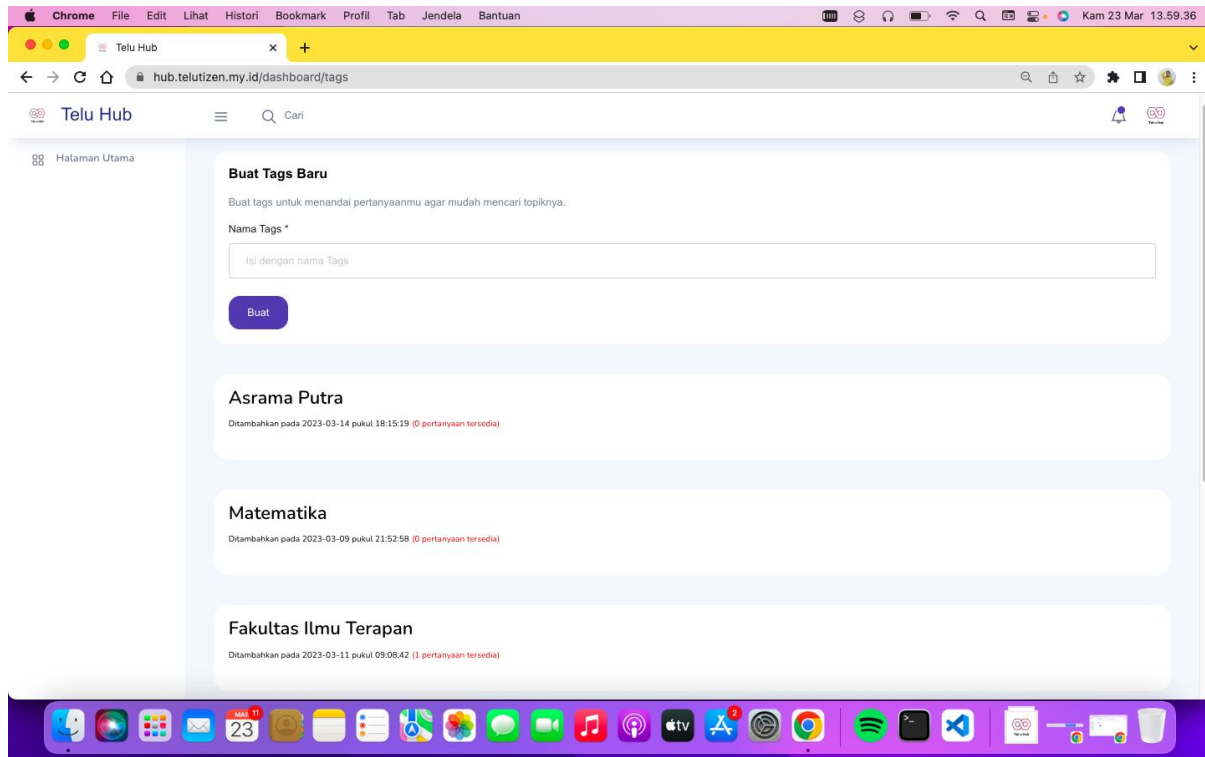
Chrome File Edit Lihat Histori Bookmark Profil Tab Jendela Bantuan Kam 23 Mar 13.59.36

Telu Hub

hub.telutizen.my.id/dashboard/tags

Telu Hub

Cari

Halaman Utama

Buat Tags Baru

Buat tags untuk menandai pertanyaanmu agar mudah mencari topiknya.

Nama Tags *

Isi dengan nama Tags

Buat

Asrama Putra

Ditambahkan pada 2023-03-14 pukul 18:15:19 (0 pertanyaan tersedia)

Matematika

Ditambahkan pada 2023-03-09 pukul 21:52:58 (0 pertanyaan tersedia)

Fakultas Ilmu Terapan

Ditambahkan pada 2023-03-11 pukul 09:08:42 (1 pertanyaan tersedia)

MAR 23 11 2 tv